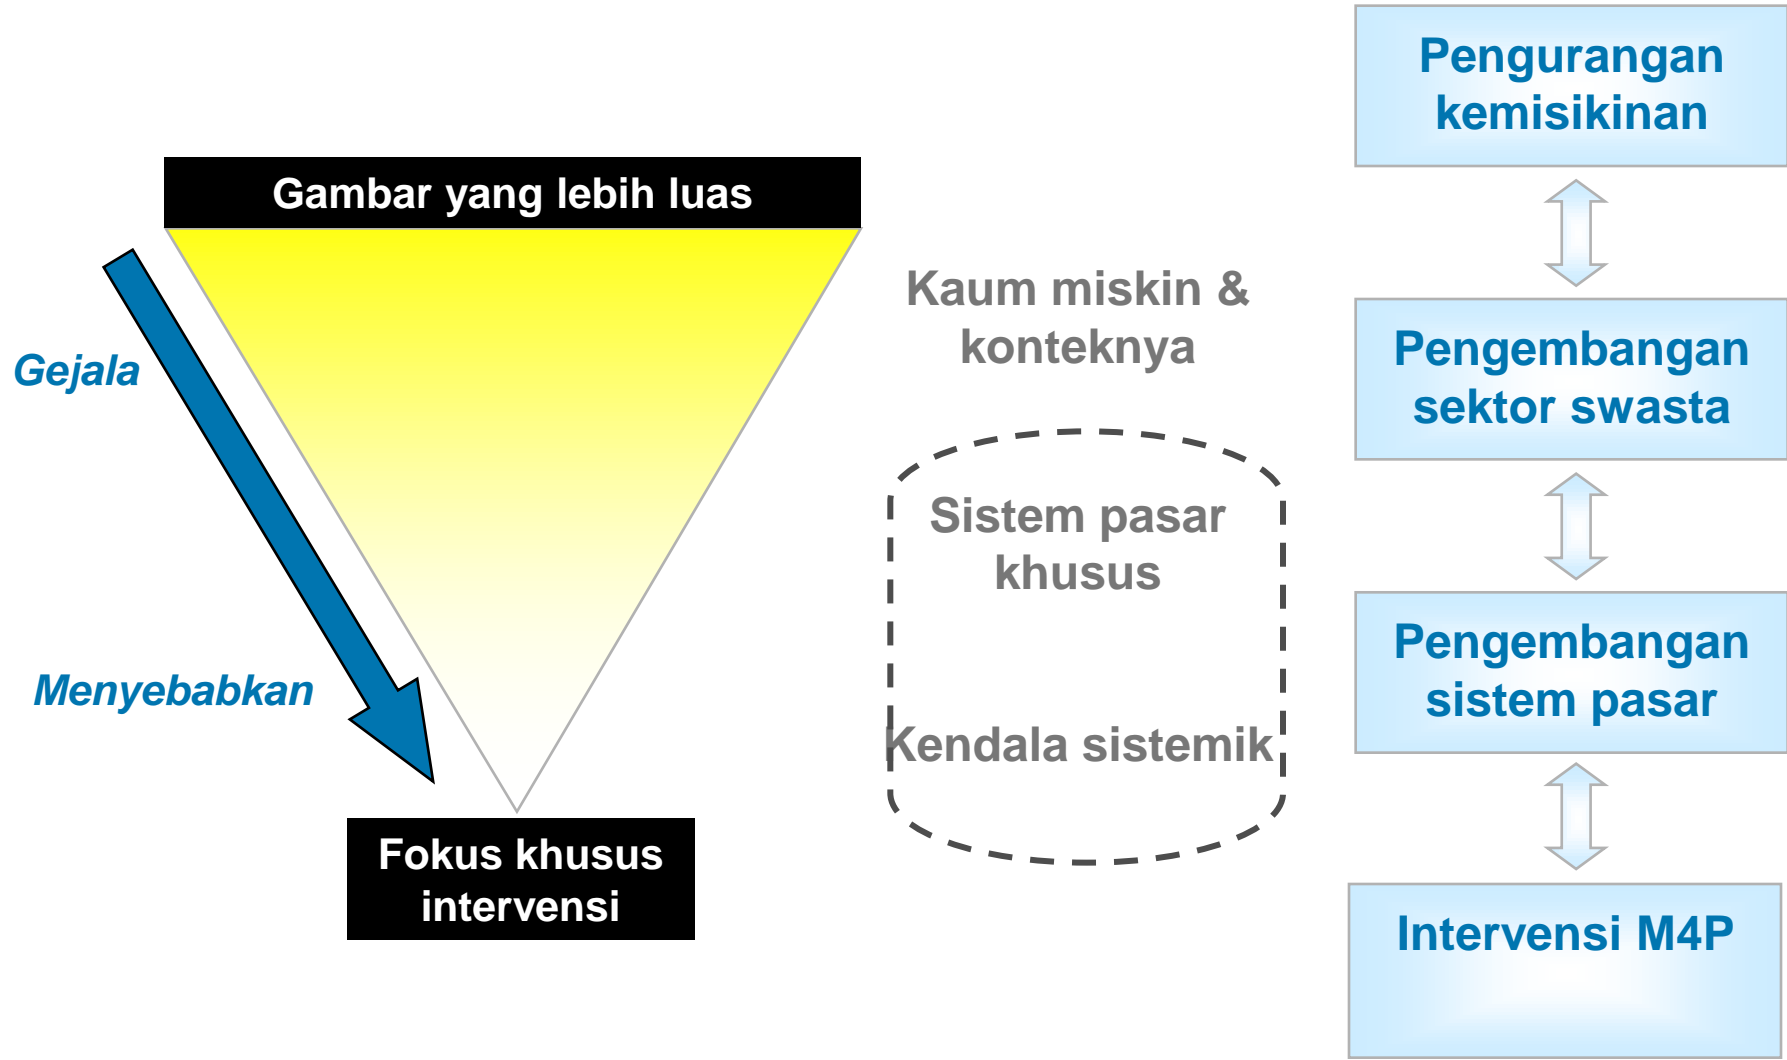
Gambar yang lebih luas

Gejala

Menyebabkan

Fokus khusus intervensi

Kaum miskin & konteknya

Sistem pasar khusus

Kendala sistemik

Pengurangan kemisikinan

Pengembangan sektor swasta

Pengembangan sistem pasar

Intervensi M4P